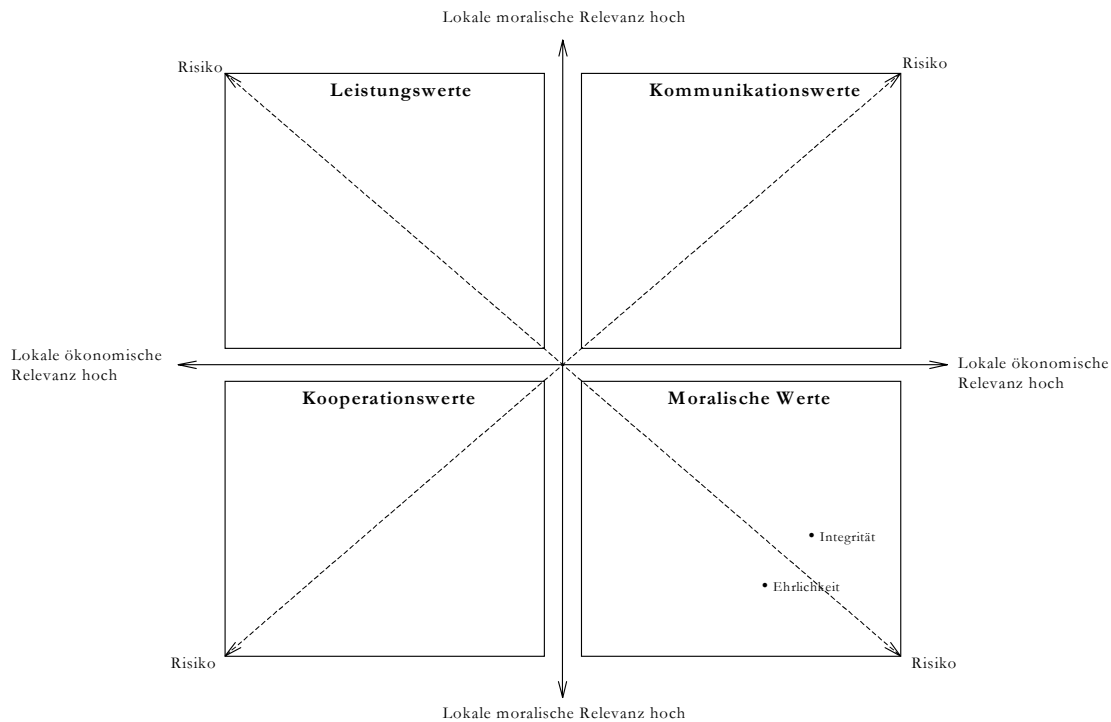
Lokale moralische Relevanz hoch

Risiko

Leistungswerte

Kommunikationswerte

Risiko

Lokale ökonomische Relevanz hoch

Lokale ökonomische Relevanz hoch

Kooperationswerte

Moralische Werte

Integrität

Ehrlichkeit

Risiko

Risiko

Lokale moralische Relevanz hoch